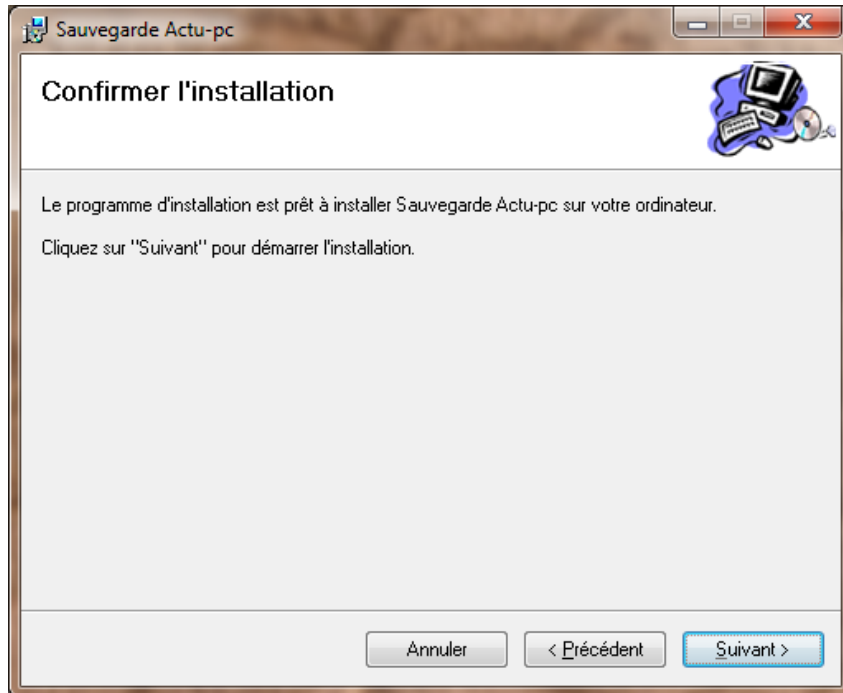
Sauvegarde Actu-pc

Confirmer l'installation

Le programme d'installation est prêt à installer Sauvegarde Actu-pc sur votre ordinateur.

Cliquez sur "Suivant" pour démarrer l'installation.

Annuler

< Précédent

Suivant >